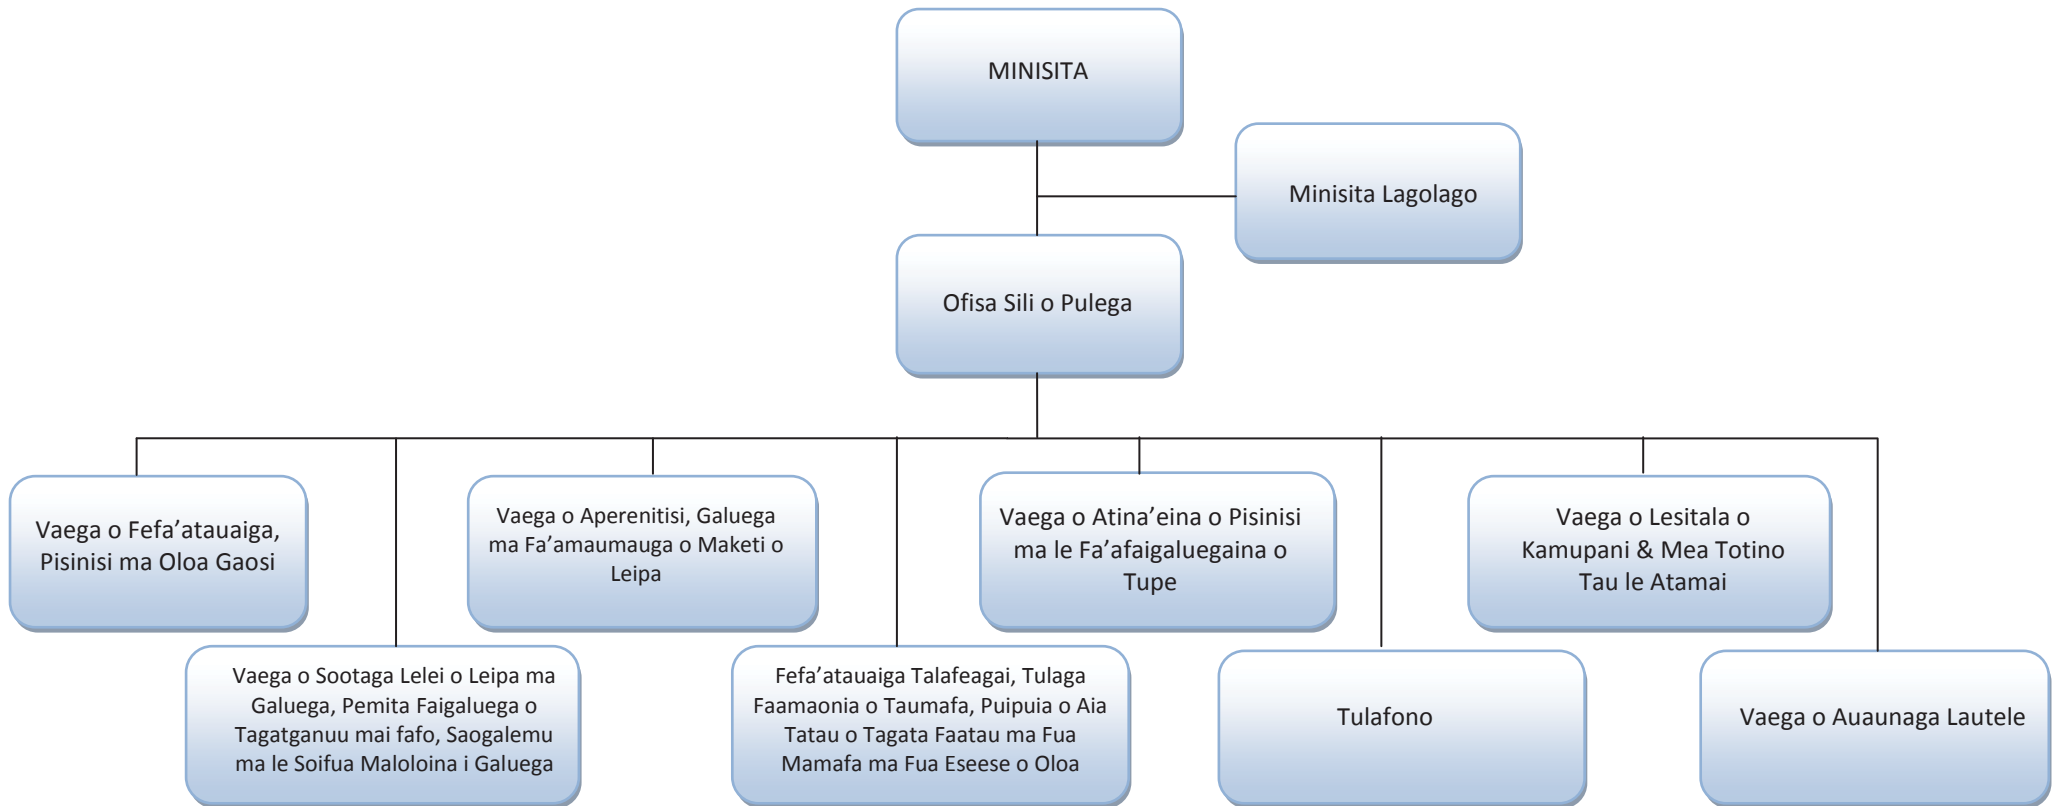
MINISITA

Minisita Lagolago

Ofisa Sili o Pulega

Vaega o Fefa'atauaiga, Pisinisi ma Oloa Gaosi

Vaega o Sootaga Lelei o Leipa ma Galuega, Pemita Faigaluega o Tagatganuu mai fafo, Saogalemu ma le Soifua Maloloina i Galuega

Vaega o Aperenitisi, Galuega ma Fa'amaumauga o Maketi o Leipa

Fefa'atauaiga Talafeagai, Tulaga Faamaonia o Taumafa, Puipuia o Aia Tatau o Tagata Faatau ma Fua Mamafa ma Fua Eseese o Oloa

Vaega o Atina'eina o Pisinisi ma le Fa'afaigaluegaina o Tupe

Tulafono

Vaega o Lesitala o Kamupani & Mea Totino Tau le Atamai

Vaega o Auaunaga Lautele